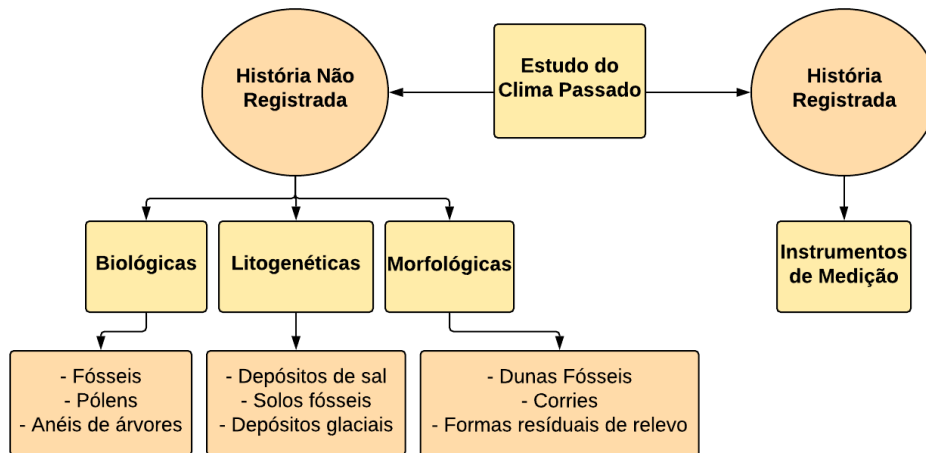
Estudo do Clima Passado

História Não Registrada

História Registrada

Biológicas

Litogenéticas

Morfológicas

Instrumentos de Medição

- Fósseis
- Pólens
- Anéis de árvores

- Depósitos de sal
- Solos fósseis
- Depósitos glaciais

- Dunas Fósseis
- Corries
- Formas resíduais de relevo